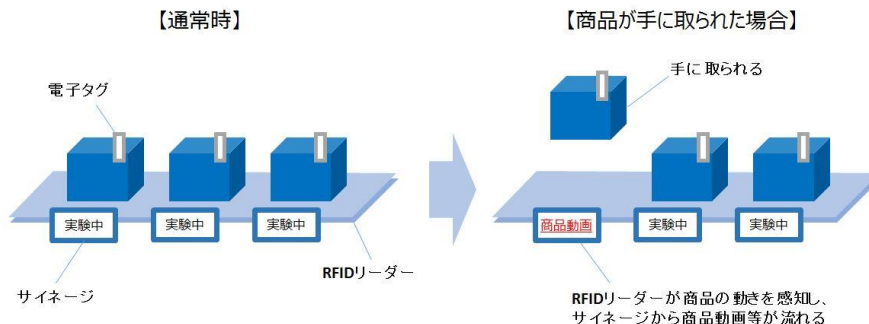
【通常時】

電子タグ

実験中

実験中

実験中

サイネージ

RFIDリーダー

【商品が手に取られた場合】

手に取られる

商品動画

実験中

実験中

RFIDリーダーが商品の動きを感知し、サイネージから商品動画等が流れる